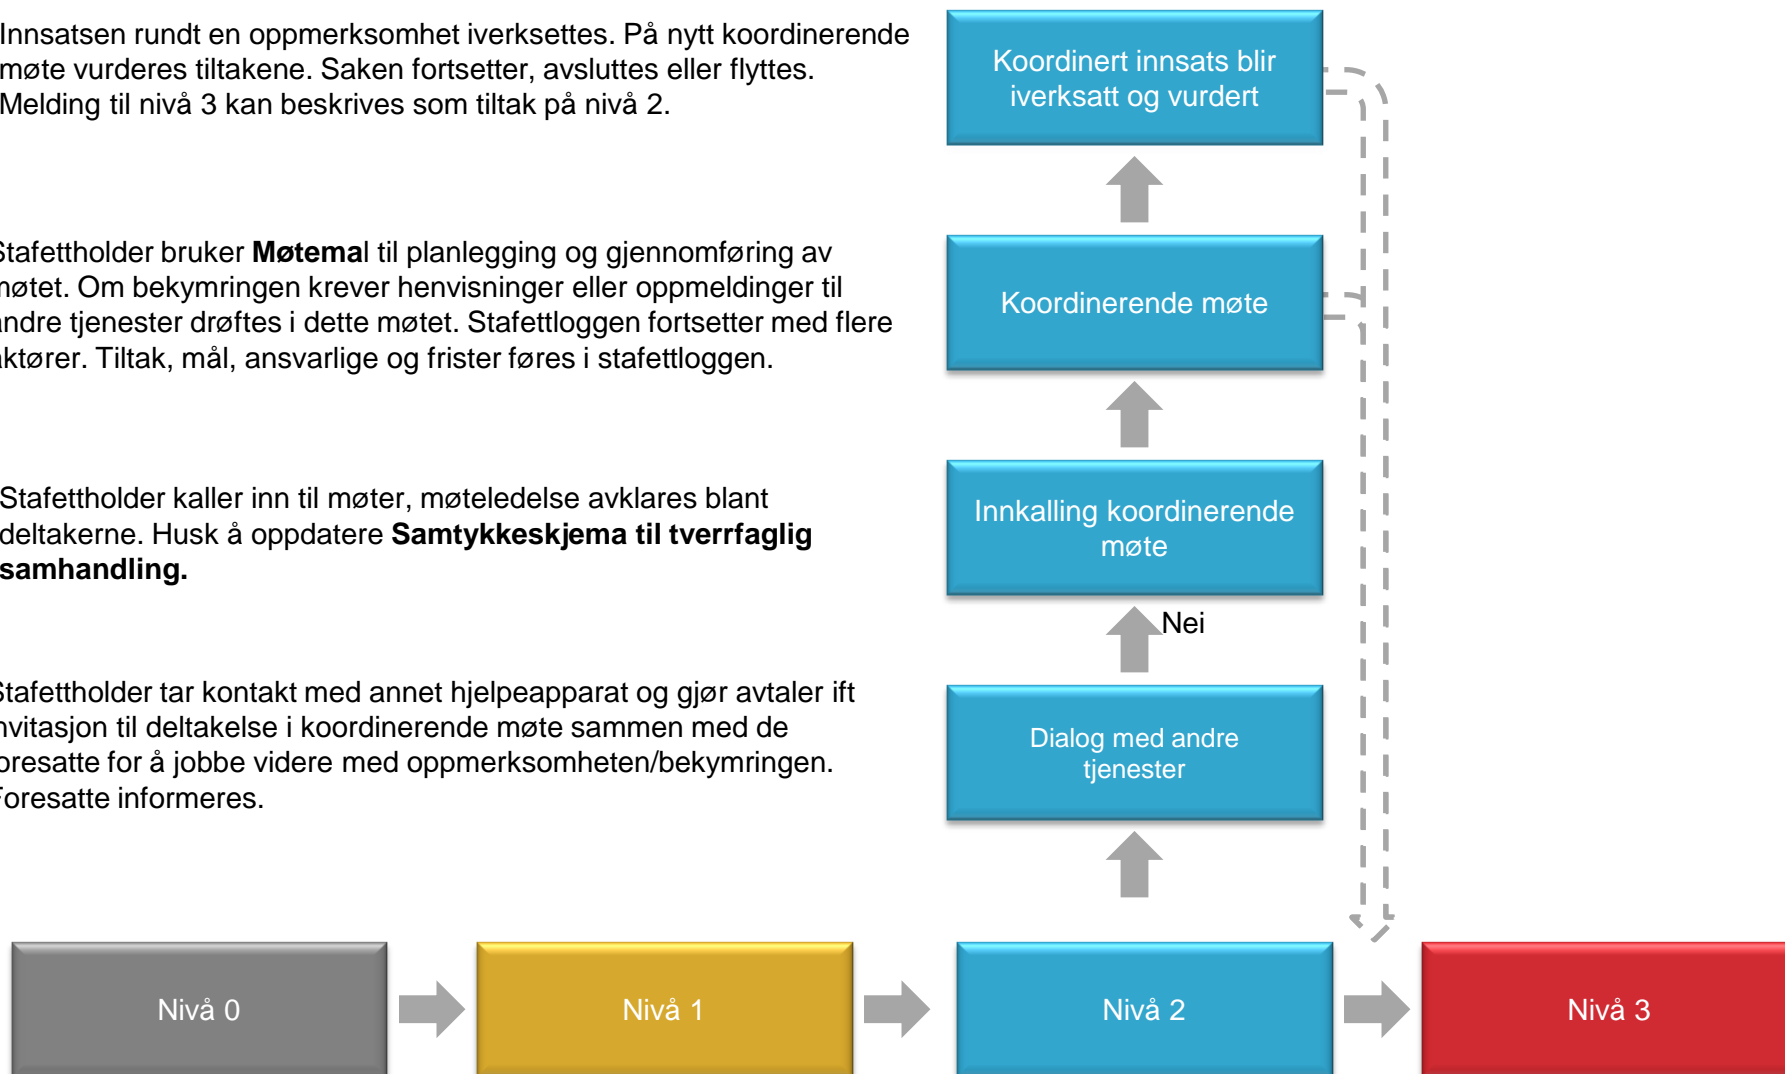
Innsatsen rundt en oppmerksomhet iverksettes. På nytt koordinerende møte vurderes tiltakene. Saken fortsetter, avsluttes eller flyttes. Melding til nivå 3 kan beskrives som tiltak på nivå 2.

Koordinert innsats blir iverksatt og vurdert

tafettholder bruker **Møtemal** til planlegging og gjennomføring av øtet. Om bekymringen krever henvisninger eller oppmeldinger til ndre tjenester drøftes i dette møtet. Stafettloggen fortsetter med flere ktører. Tiltak, mål, ansvarlige og frister føres i stafettloggen.

Koordinerende møte

Stafettholder kaller inn til møter, møteledelse avklares blant deltakerne. Husk å oppdatere **Samtykkeskjema til tverrfaglig samhandling.**

Innkalling koordinerende møte

Nei

tafettholder tar kontakt med annet hjelpeapparat og gjør avtaler ift nvitasjon til deltakelse i koordinerende møte sammen med de oresatte for å jobbe videre med oppmerksomheten/bekymringen. oresatte informeres.

Dialog med andre tjenester

Nivå 0

Nivå 1

Nivå 2

Nivå 3